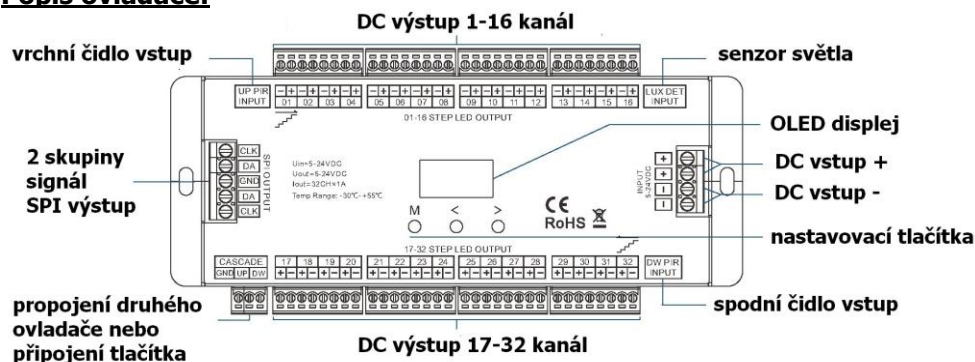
Popis ovladače:

DC výstup 1-16 kanál

vrchní čidlo vstup

senzor světla

UP PIR INPUT

01 02 03 04 05 06 07 08 09 10 11 12 13 14 15 16

LUX DET INPUT

01-16 STEP LED OUTPUT

OLED displej

2 skupiny signál SPI výstup

CLK DA GND DA CLK

SPI OUTPUT

Uin=5-24VDC
Uout=5-24VDC
Iout=32CH×1A
Temp Range: -30°C~+55°C

INPUT 5-24VDC

DC vstup +

DC vstup -

M < >

CE RoHS

17-32 STEP LED OUTPUT

nastavovací tlačítka

CASCADE GND UP DW

17 18 19 20 21 22 23 24 25 26 27 28 29 30 31 32

DW PIR INPUT

propojení druhého ovladače nebo připojení tlačítka

spodní čidlo vstup

DC výstup 17-32 kanál